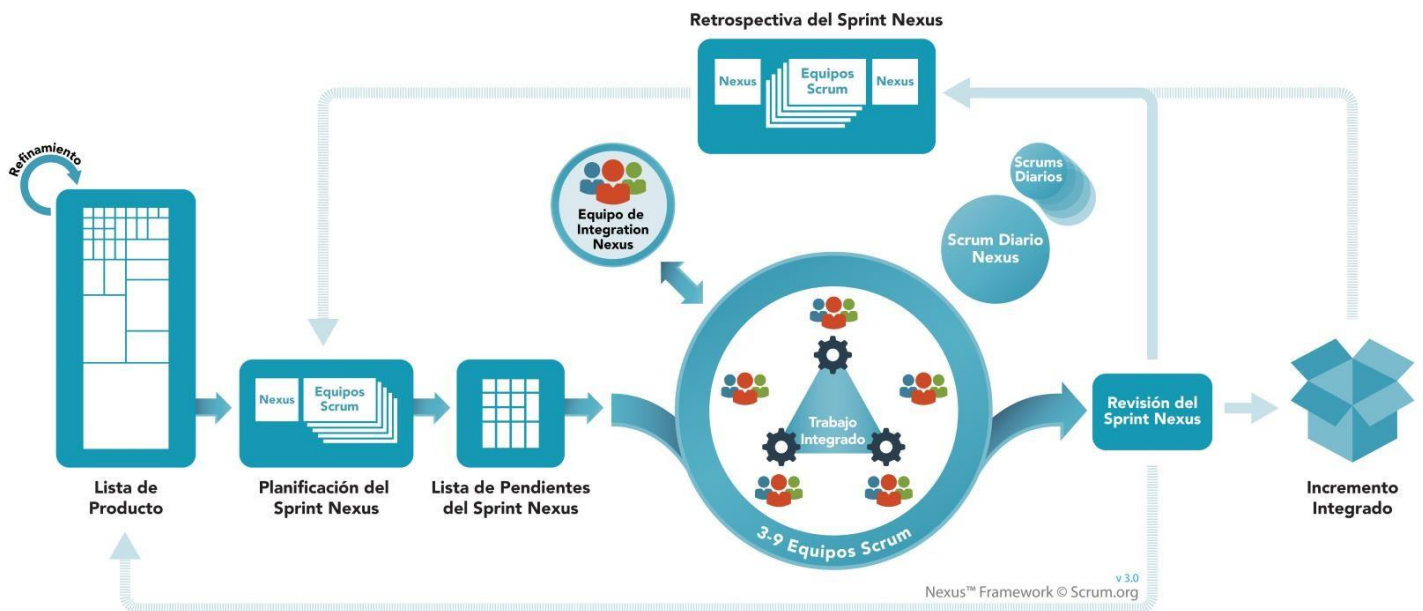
Retrospectiva del Sprint Nexus

Nexus

Equipos Scrum

Nexus

Refinamiento

Equipo de Integration Nexus

Scrums Diarios

Scrum Diario Nexus

Nexus

Equipos Scrum

Trabajo Integrado

Revisión del Sprint Nexus

Lista de Producto

Planificación del Sprint Nexus

Lista de Pendientes del Sprint Nexus

3-9 Equipos Scrum

Incremento Integrado

v 3.0

Nexus™ Framework © Scrum.org